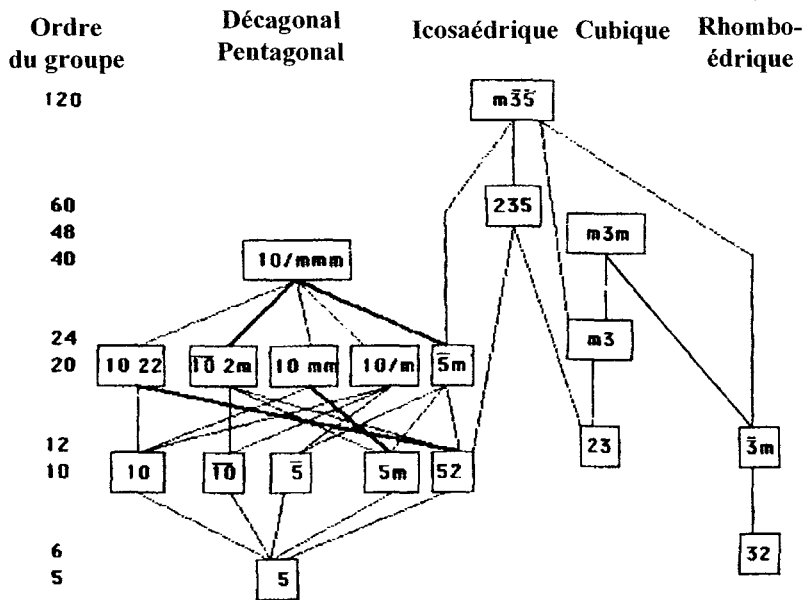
Ordre du groupe

Décagonal Pentagonal

Icosaédrique

Cubique

Rhomboédrique

120

60

48

40

24

20

12

10

6

5

$m\bar{3}\bar{5}$

235

m3m

10/mmm

10 22

$\overline{10}$ 2m

10 mm

10/m

$\bar{5}$m

m3

10

$\overline{10}$

$\bar{5}$

5m

52

23

$\bar{3}$m

32

5